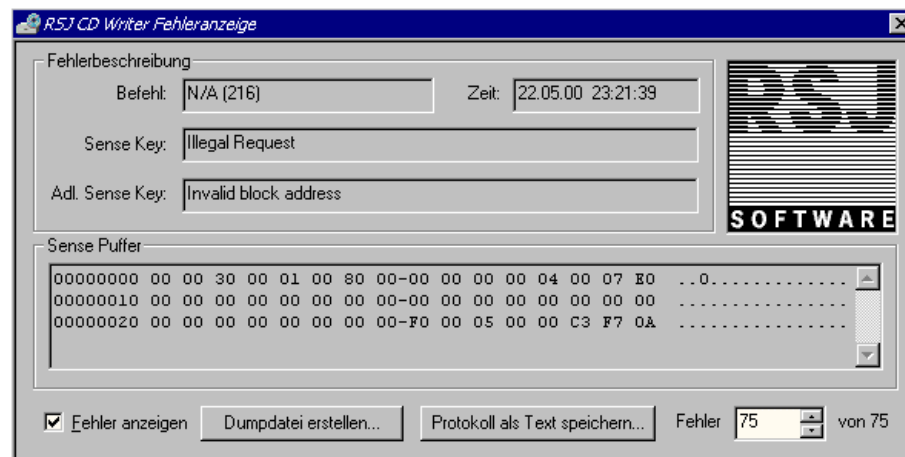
RSJ CD Writer Fehleranzeige

Fehlerbeschreibung

Befehl: N/A (216)

Zeit: 22.05.00 23:21:39

Sense Key: Illegal Request

Adl. Sense Key: Invalid block address

RSJ
SOFTWARE

Sense Puffer

00000000 00 00 30 00 01 00 80 00-00 00 00 00 04 00 07 E0 ..0.............
00000010 00 00 00 00 00 00 00 00-00 00 00 00 00 00 00 00 ................
00000020 00 00 00 00 00 00 00 00-F0 00 05 00 00 C3 F7 0A ................

Fehler anzeigen

Dumpdatei erstellen...

Protokoll als Text speichern...

Fehler 75 von 75